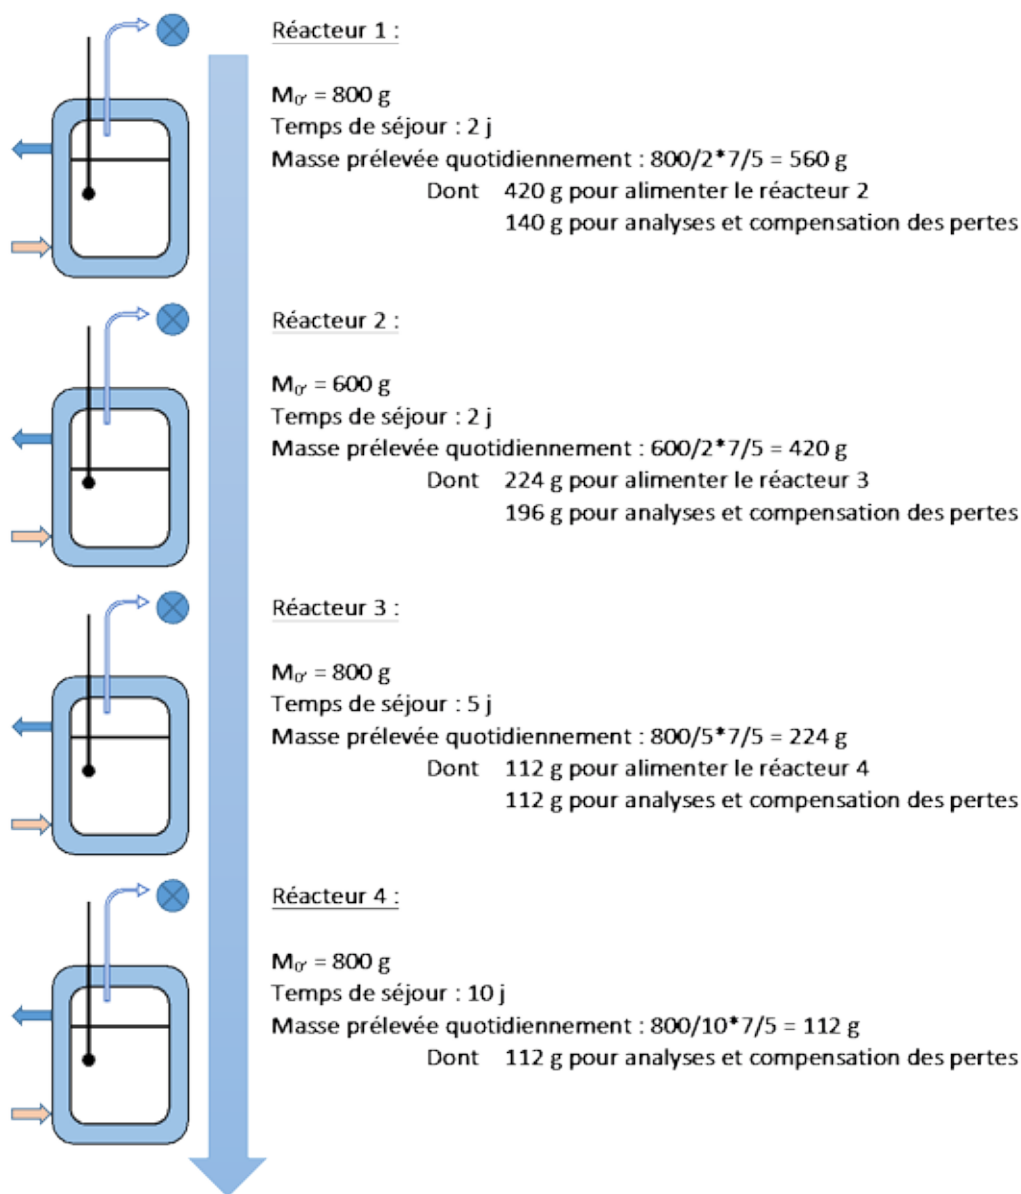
Réacteur 1 :

$M_{0'}$ = 800 g
Temps de séjour : 2 j
Masse prélevée quotidiennement : 800/2*7/5 = 560 g
Dont 420 g pour alimenter le réacteur 2
140 g pour analyses et compensation des pertes

Réacteur 2 :

$M_{0'}$ = 600 g
Temps de séjour : 2 j
Masse prélevée quotidiennement : 600/2*7/5 = 420 g
Dont 224 g pour alimenter le réacteur 3
196 g pour analyses et compensation des pertes

Réacteur 3 :

$M_{0'}$ = 800 g
Temps de séjour : 5 j
Masse prélevée quotidiennement : 800/5*7/5 = 224 g
Dont 112 g pour alimenter le réacteur 4
112 g pour analyses et compensation des pertes

Réacteur 4 :

$M_{0'}$ = 800 g
Temps de séjour : 10 j
Masse prélevée quotidiennement : 800/10*7/5 = 112 g
Dont 112 g pour analyses et compensation des pertes